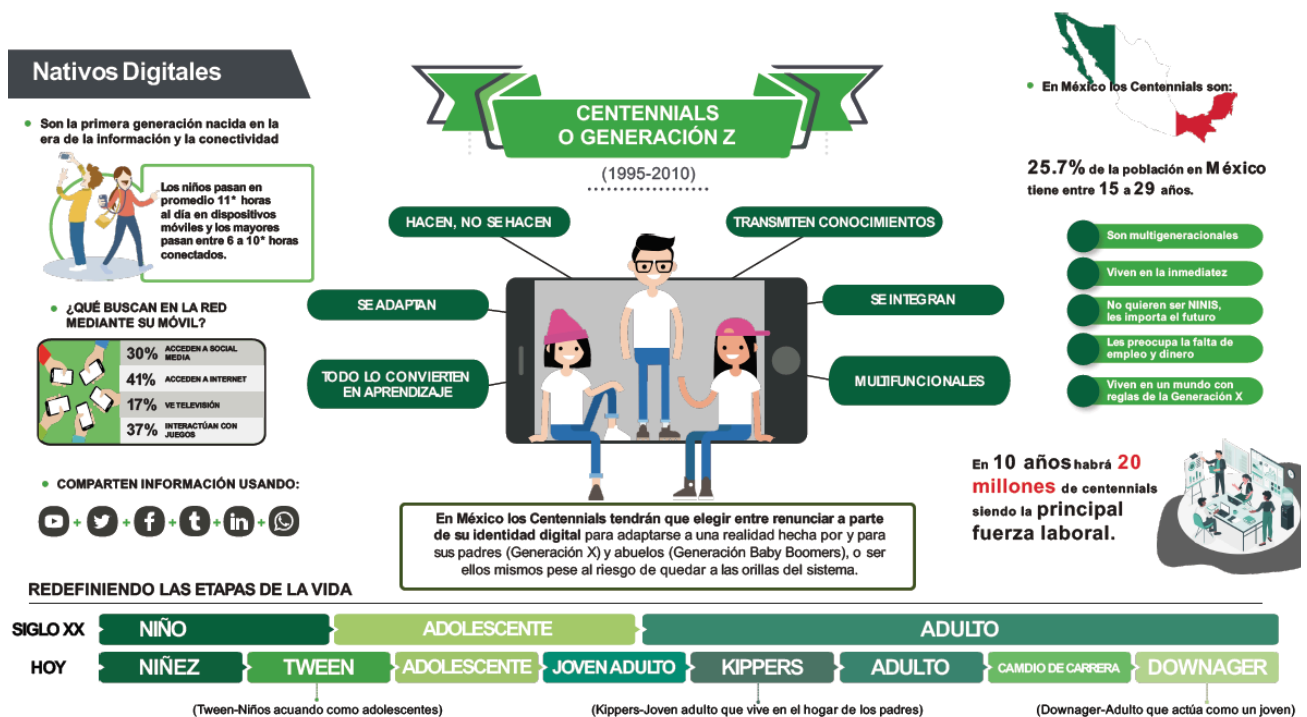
Nativos Digitales

Son la primera generación nacida en la era de la información y la conectividad

Los niños pasan en promedio 11* horas al día en dispositivos móviles y los mayores pasan entre 6 a 10* horas conectados.

¿QUÉ BUSCAN EN LA RED MEDIANTE SU MÓVIL?

| | |
|---|---|
| 30% | ACCEDEN A SOCIAL MEDIA |
| 41% | ACCEDEN A INTERNET |
| 17% | VE TELEVISIÓN |
| 37% | INTERACTÚAN CON JUEGOS |

COMPARTEN INFORMACIÓN USANDO:

CENTENNIALS O GENERACIÓN Z

(1995-2010)

HACEN, NO SE HACEN

TRANSMITEN CONOCIMIENTOS

SE ADAPTAN

SE INTEGRAN

TODO LO CONVIERTEN EN APRENDIZAJE

MULTIFUNCIONALES

En México los Centennials tendrán que elegir entre renunciar a parte de su identidad digital para adaptarse a una realidad hecha por y para sus padres (Generación X) y abuelos (Generación Baby Boomers), o ser ellos mismos pese al riesgo de quedar a las orillas del sistema.

En México los Centennials son:

25.7% de la población en México tiene entre 15 a 29 años.

Son multigeneracionales

Viven en la inmediatez

No quieren ser NINIS, les importa el futuro

Les preocupa la falta de empleo y dinero

Viven en un mundo con reglas de la Generación X

En 10 años habrá 20 millones de centennials siendo la principal fuerza laboral.

REDEFINIENDO LAS ETAPAS DE LA VIDA

SIGLO XX NIÑO ADOLESCENTE ADULTO

HOY NIÑEZ TWEEN ADOLESCENTE JOVEN ADULTO KIPPERS ADULTO CAMDIO DE CARRERA DOWNAGER

(Tween-Niños acuando como adolescentes)

(Kippers-Joven adulto que vive en el hogar de los padres)

(Downager-Adulto que actúa como un joven)